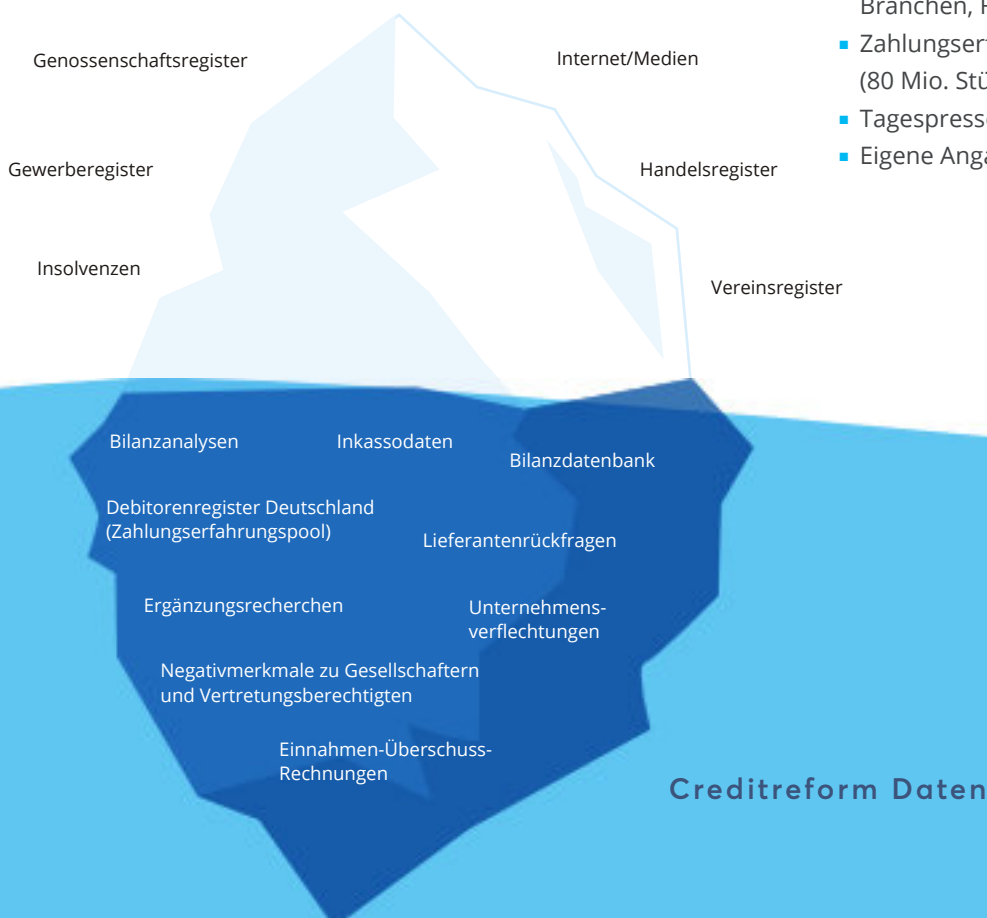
Branchen, F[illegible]

Zahlungser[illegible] (80 Mio. Stü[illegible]

Tagespress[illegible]

Eigene Ang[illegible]

Genossenschaftsregister

Internet/Medien

Gewerberegister

Handelsregister

Insolvenzen

Vereinsregister

Bilanzanalysen

Inkassodaten

Bilanzdatenbank

Debitorenregister Deutschland (Zahlungserfahrungspool)

Lieferantenrückfragen

Ergänzungsrecherchen

Unternehmensverflechtungen

Negativmerkmale zu Gesellschaftern und Vertretungsberechtigten

Einnahmen-Überschuss-Rechnungen

Creditreform Daten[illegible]